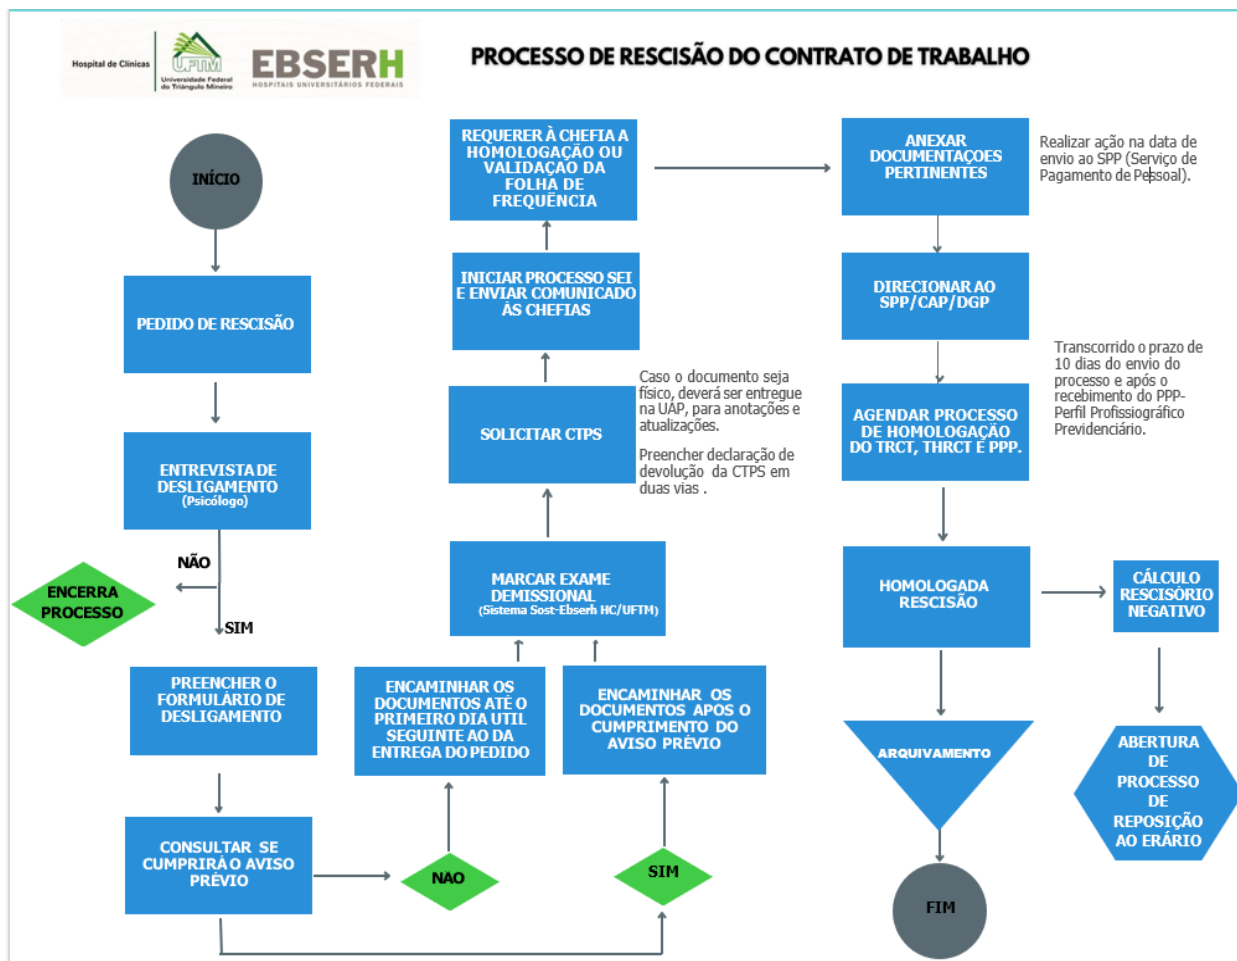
Hospital de Clínicas UFTM Universidade Federal do Triângulo Mineiro EBSERH HOSPITAIS UNIVERSITÁRIOS FEDERAIS

PROCESSO DE RESCISÃO DO CONTRATO DE TRABALHO

INÍCIO

PEDIDO DE RESCISÃO

ENTREVISTA DE DESLIGAMENTO (Psicólogo)

NÃO

ENCERRA PROCESSO

SIM

PREENCHER O FORMULÁRIO DE DESLIGAMENTO

CONSULTAR SE CUMPRIRÁ O AVISO PRÉVIO

NAO

SIM

ENCAMINHAR OS DOCUMENTOS ATÉ O PRIMEIRO DIA UTIL SEGUINTE AO DA ENTREGA DO PEDIDO

ENCAMINHAR OS DOCUMENTOS APOS O CUMPRIMENTO DO AVISO PRÉVIO

MARCAR EXAME DEMISSIONAL (Sistema Sost-Ebserh HC/UFTM)

SOLICITAR CTPS

Caso o documento seja físico, deverá ser entregue na UAP, para anotações e atualizações.

Preencher declaração de devolução da CTPS em duas vias .

INICIAR PROCESSO SEI E ENVIAR COMUNICADO ÀS CHEFIAS

REQUERER À CHEFIA A HOMOLOGAÇÃO OU VALIDAÇÃO DA FOLHA DE FREQUÊNCIA

ANEXAR DOCUMENTAÇÕES PERTINENTES

Realizar ação na data de envio ao SPP (Serviço de Pagamento de Pessoal).

DIRECIONAR AO SPP/CAP/DGP

Transcorrido o prazo de 10 dias do envio do processo e após o recebimento do PPP- Perfil Profissiográfico Previdenciário.

AGENDAR PROCESSO DE HOMOLOGAÇÃO DO TRCT, THRCT E PPP.

HOMOLOGADA RESCISÃO

CÁLCULO RESCISÓRIO NEGATIVO

ARQUIVAMENTO

ABERTURA DE PROCESSO DE REPOSIÇÃO AO ERÁRIO

FIM